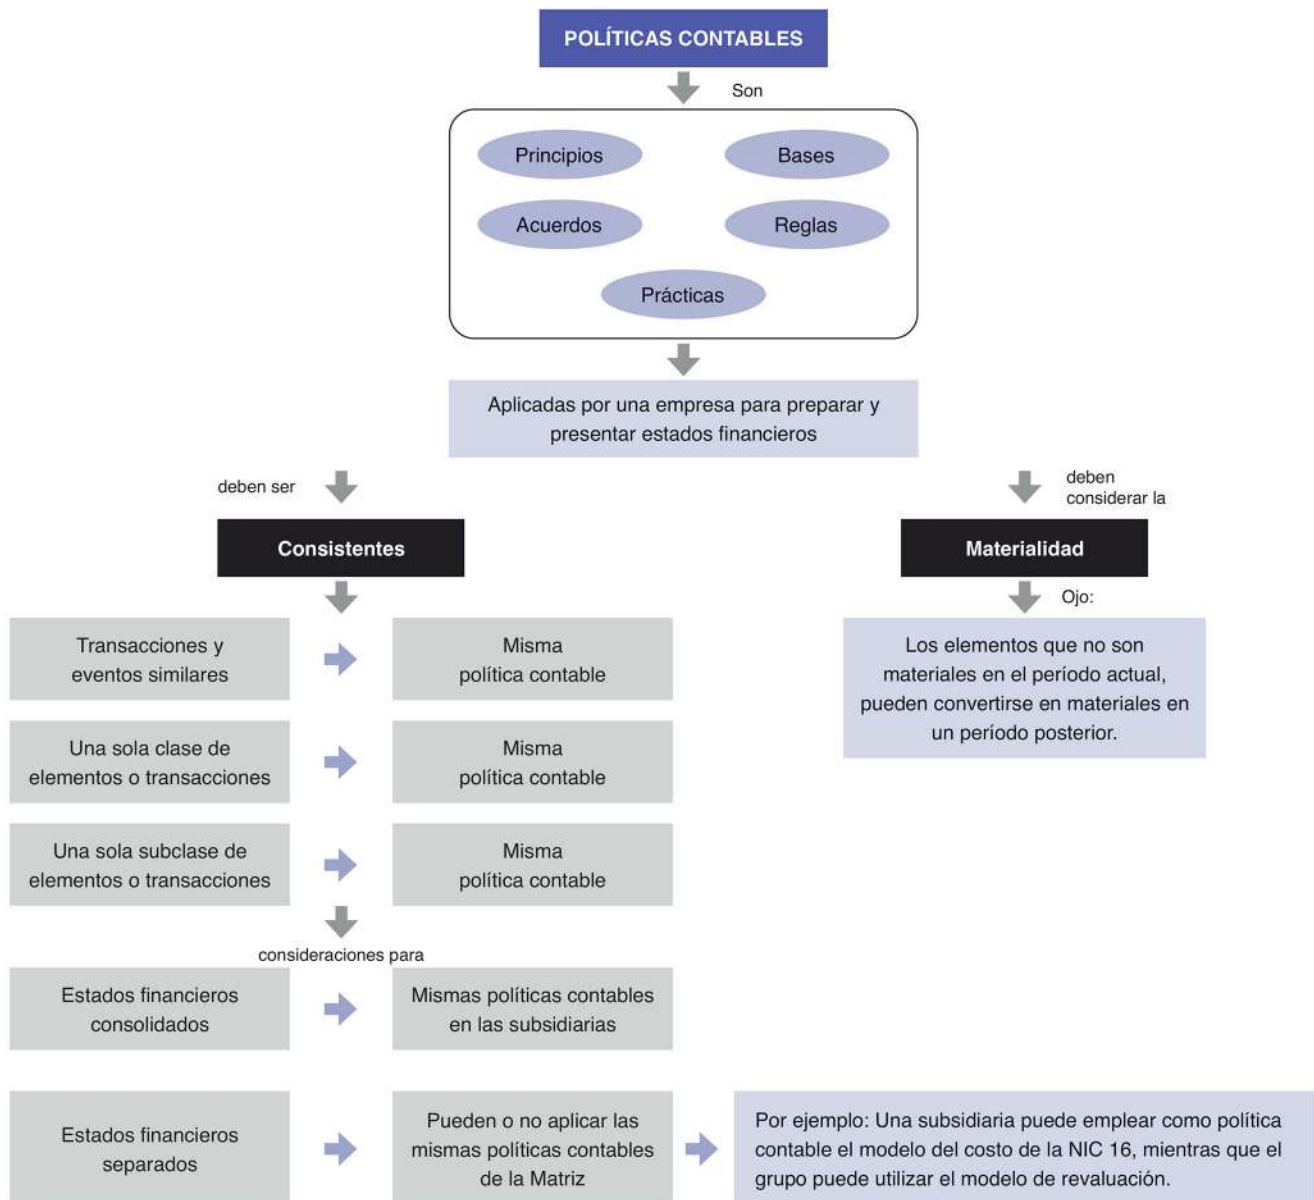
POLÍTICAS CONTABLES

Son

Principios

Bases

Acuerdos

Reglas

Prácticas

Aplicadas por una empresa para preparar y presentar estados financieros

deben ser

Consistentes

deben considerar la

Materialidad

Ojo:

Los elementos que no son materiales en el período actual, pueden convertirse en materiales en un período posterior.

Transacciones y eventos similares

Misma política contable

Una sola clase de elementos o transacciones

Misma política contable

Una sola subclase de elementos o transacciones

Misma política contable

consideraciones para

Estados financieros consolidados

Mismas políticas contables en las subsidiarias

Estados financieros separados

Pueden o no aplicar las mismas políticas contables de la Matriz

Por ejemplo: Una subsidiaria puede emplear como política contable el modelo del costo de la NIC 16, mientras que el grupo puede utilizar el modelo de revaluación.